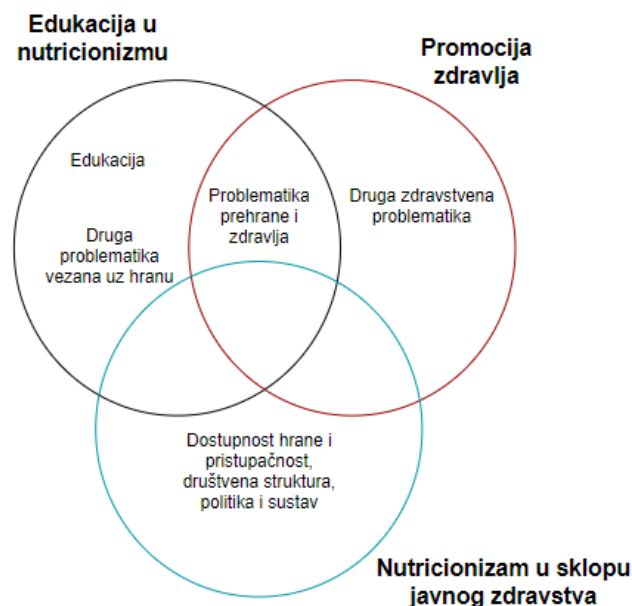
Edukacija u nutricionizmu

Promocija zdravlja

Edukacija

Druga problematika vezana uz hranu

Problematika prehrane i zdravlja

Druga zdravstvena problematika

Dostupnost hrane i pristupačnost, društvena struktura, politika i sustav

Nutricionizam u sklopu javnog zdravstva